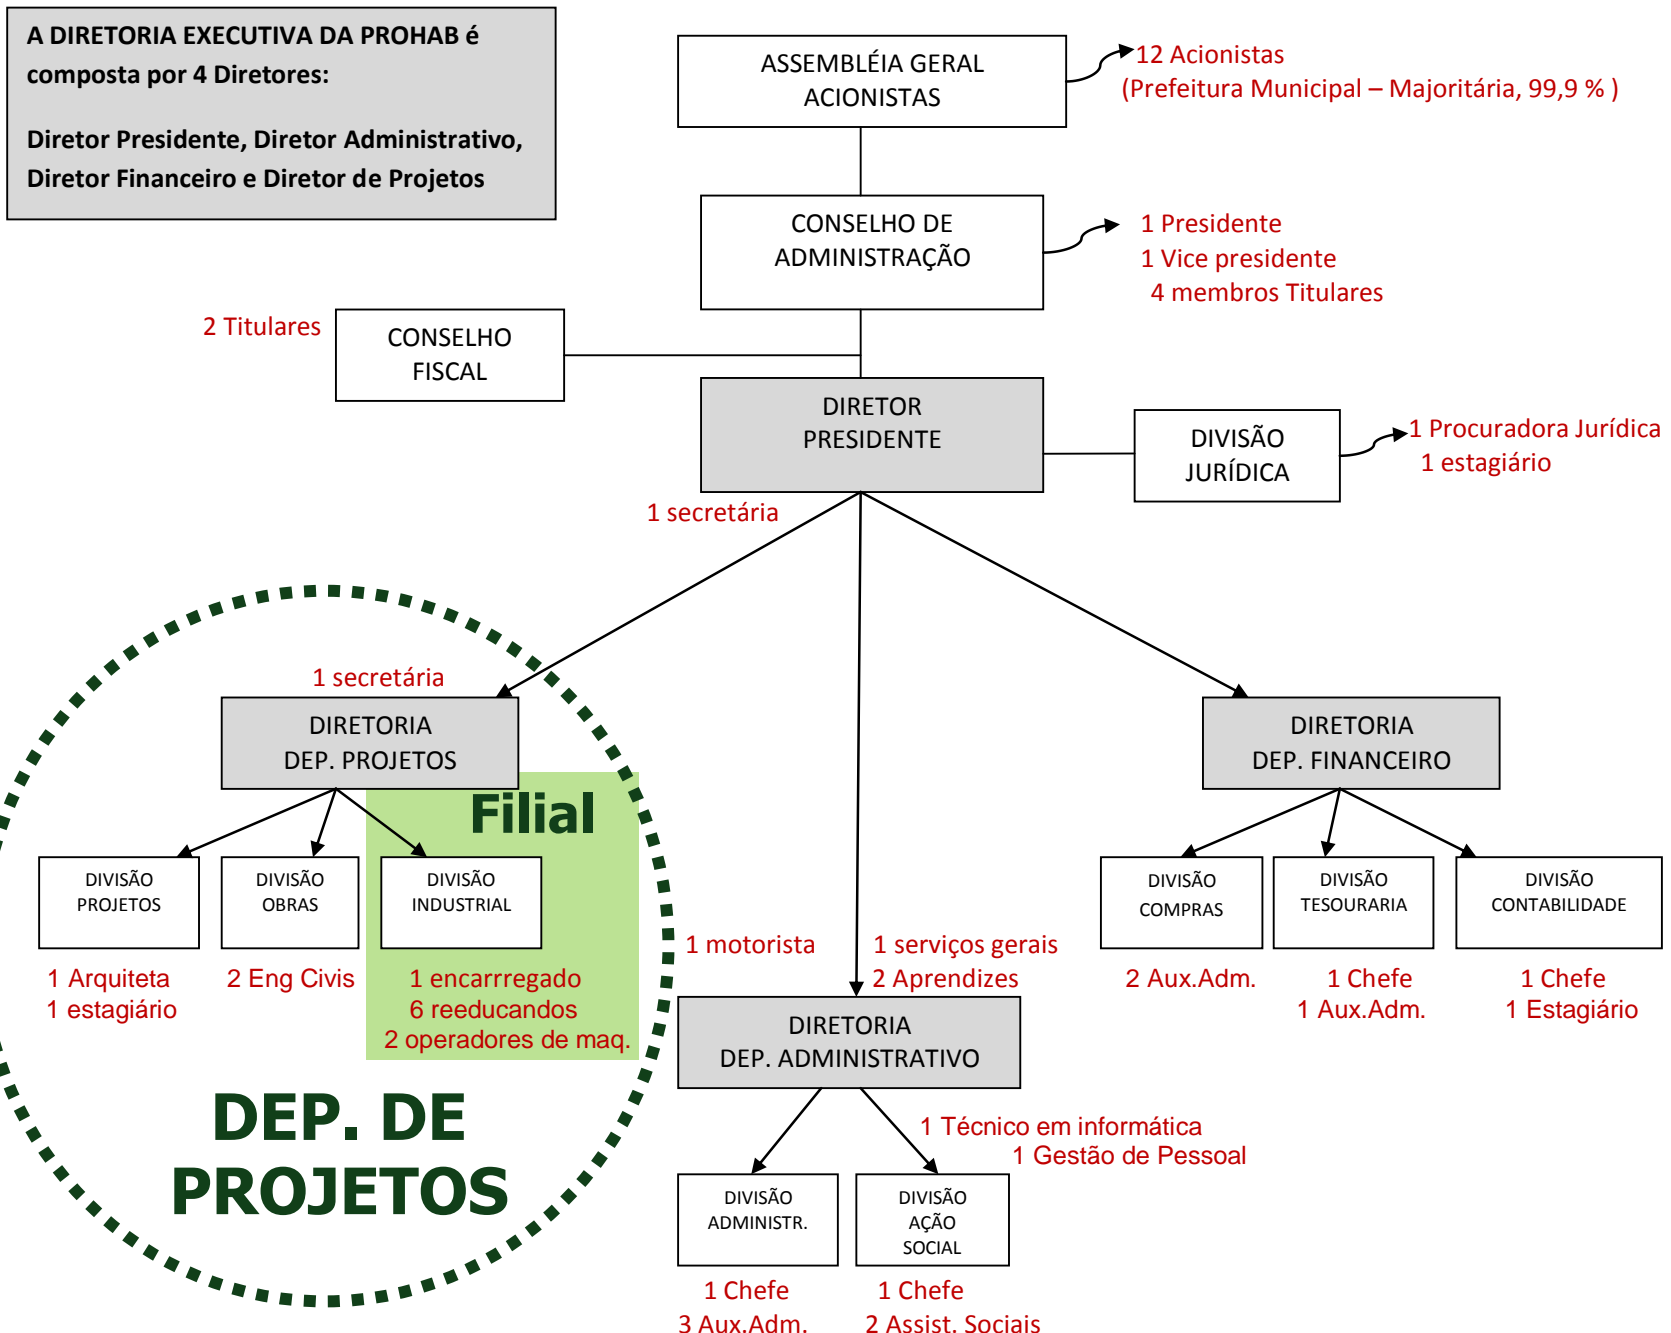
A DIRETORIA EXECUTIVA DA PROHAB é composta por 4 Diretores:

Diretor Presidente, Diretor Administrativo, Diretor Financeiro e Diretor de Projetos

ASSEMBLÉIA GERAL ACIONISTAS

12 Acionistas
(Prefeitura Municipal – Majoritária, 99,9 % )

CONSELHO DE ADMINISTRAÇÃO

1 Presidente
1 Vice presidente
4 membros Titulares

2 Titulares

CONSELHO FISCAL

DIRETOR PRESIDENTE

DIVISÃO JURÍDICA

1 Procuradora Jurídica
1 estagiário

1 secretária

1 secretária

DIRETORIA DEP. PROJETOS

Filial

DIRETORIA DEP. FINANCEIRO

DIVISÃO PROJETOS

DIVISÃO OBRAS

DIVISÃO INDUSTRIAL

DIVISÃO COMPRAS

DIVISÃO TESOURARIA

DIVISÃO CONTABILIDADE

1 motorista

1 serviços gerais
2 Aprendizes

1 Arquiteta
1 estagiário

2 Eng Civis

1 encarrregado
6 reeducandos
2 operadores de maq.

2 Aux.Adm.

1 Chefe
1 Aux.Adm.

1 Chefe
1 Estagiário

DIRETORIA DEP. ADMINISTRATIVO

DEP. DE PROJETOS

1 Técnico em informática
1 Gestão de Pessoal

DIVISÃO ADMINISTR.

DIVISÃO AÇÃO SOCIAL

1 Chefe
3 Aux.Adm.

1 Chefe
2 Assist. Sociais